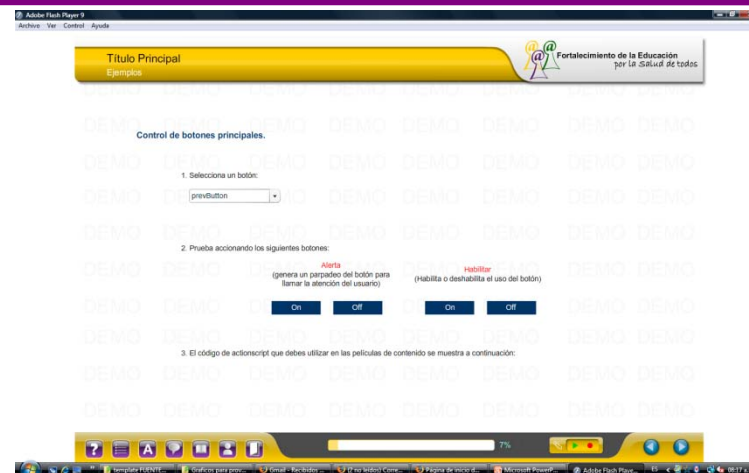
Adobe Flash Player 9
Archivo Ver Control Ayuda

Título Principal
Ejemplos

Fortalecimiento de la Educación
por la Salud de todos

DEMO

Control de botones principales.

1. Selecciona un botón:

prevButton

2. Prueba accionando los siguientes botones:

Alerta
(genera un parpadeo del botón para llamar la atención del usuario)

Habilitar
(Habilita o deshabilita el uso del botón)

On Off On Off

3. El código de actionscript que debes utilizar en las películas de contenido se muestra a continuación:

7%

template FUENTE... Graficos para prov... Gmail - Recibidos ... (2 no leídos) Corre... Página de inicio d... Microsoft PowerP... Adobe Flash Playe... 08:17